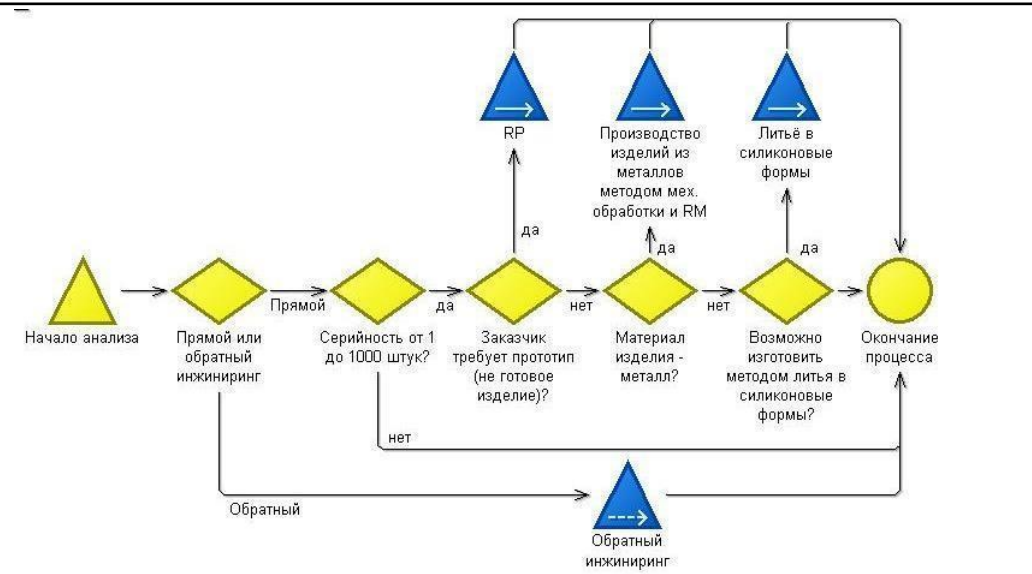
RP

Производство изделий из металлов методом мех. обработки и RM

Литьё в силиконовые формы

да

да

да

Начало анализа

Прямой или обратный инжиниринг

Прямой

Серийность от 1 до 1000 штук?

да

Заказчик требует прототип (не готовое изделие)?

нет

Материал изделия - металл?

нет

Возможно изготовить методом литья в силиконовые формы?

Окончание процесса

нет

Обратный

Обратный инжиниринг